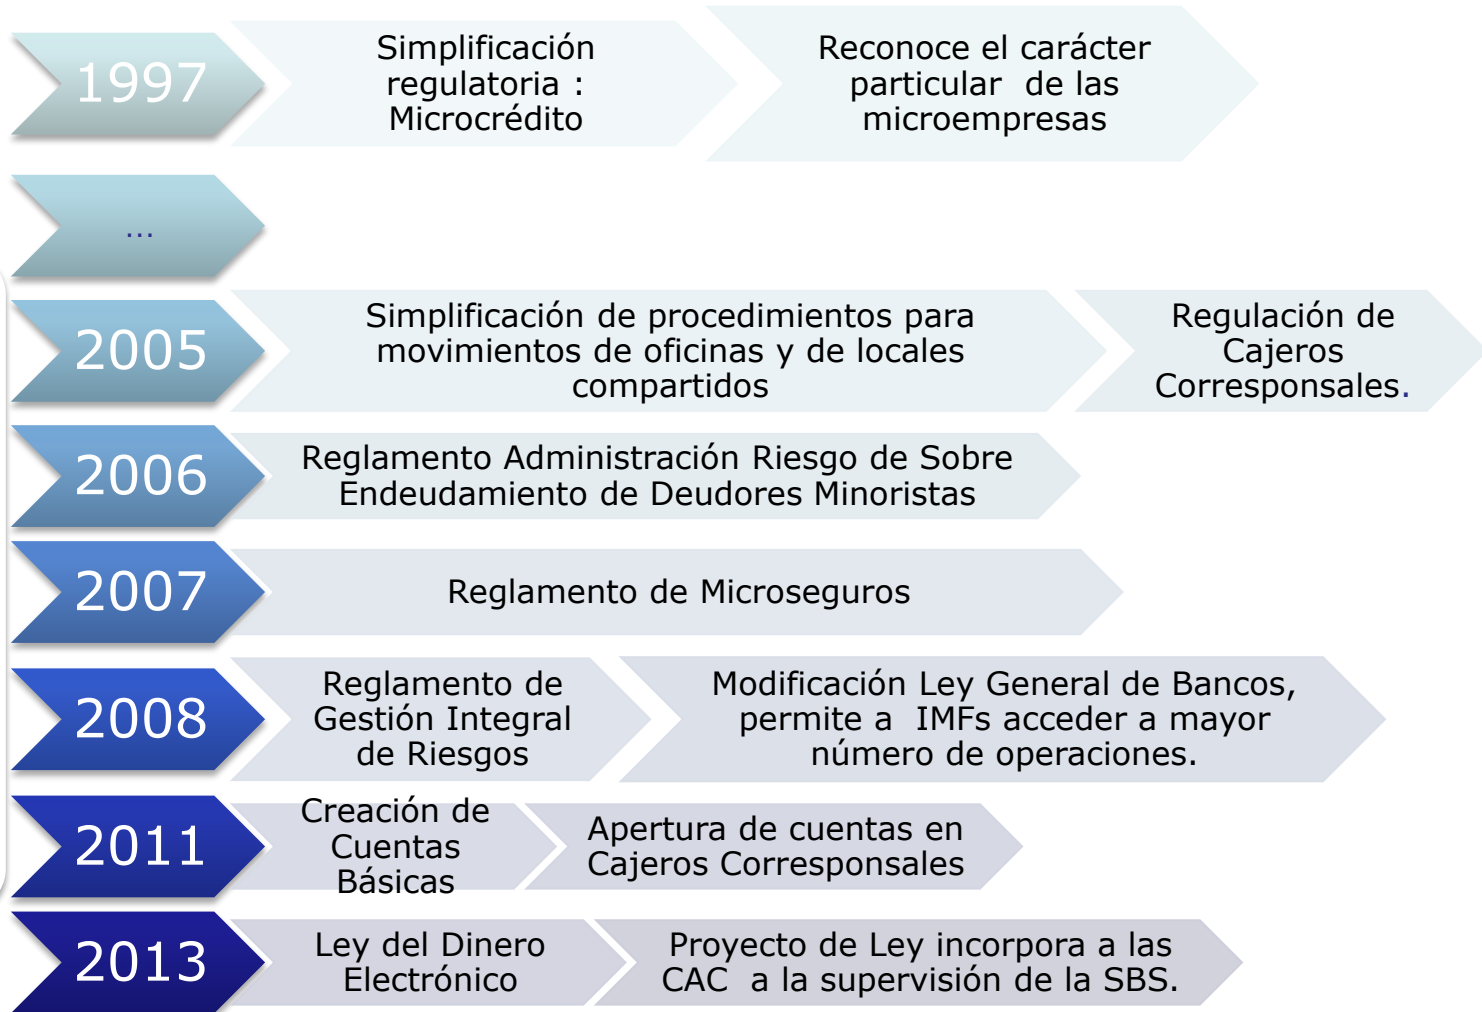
1997

Simplificación regulatoria : Microcrédito

Reconoce el carácter particular de las microempresas

...

2005

Simplificación de procedimientos para movimientos de oficinas y de locales compartidos

Regulación de Cajeros Corresponsales.

2006

Reglamento Administración Riesgo de Sobre Endeudamiento de Deudores Minoristas

2007

Reglamento de Microseguros

2008

Reglamento de Gestión Integral de Riesgos

Modificación Ley General de Bancos, permite a IMFs acceder a mayor número de operaciones.

2011

Creación de Cuentas Básicas

Apertura de cuentas en Cajeros Corresponsales

2013

Ley del Dinero Electrónico

Proyecto de Ley incorpora a las CAC a la supervisión de la SBS.